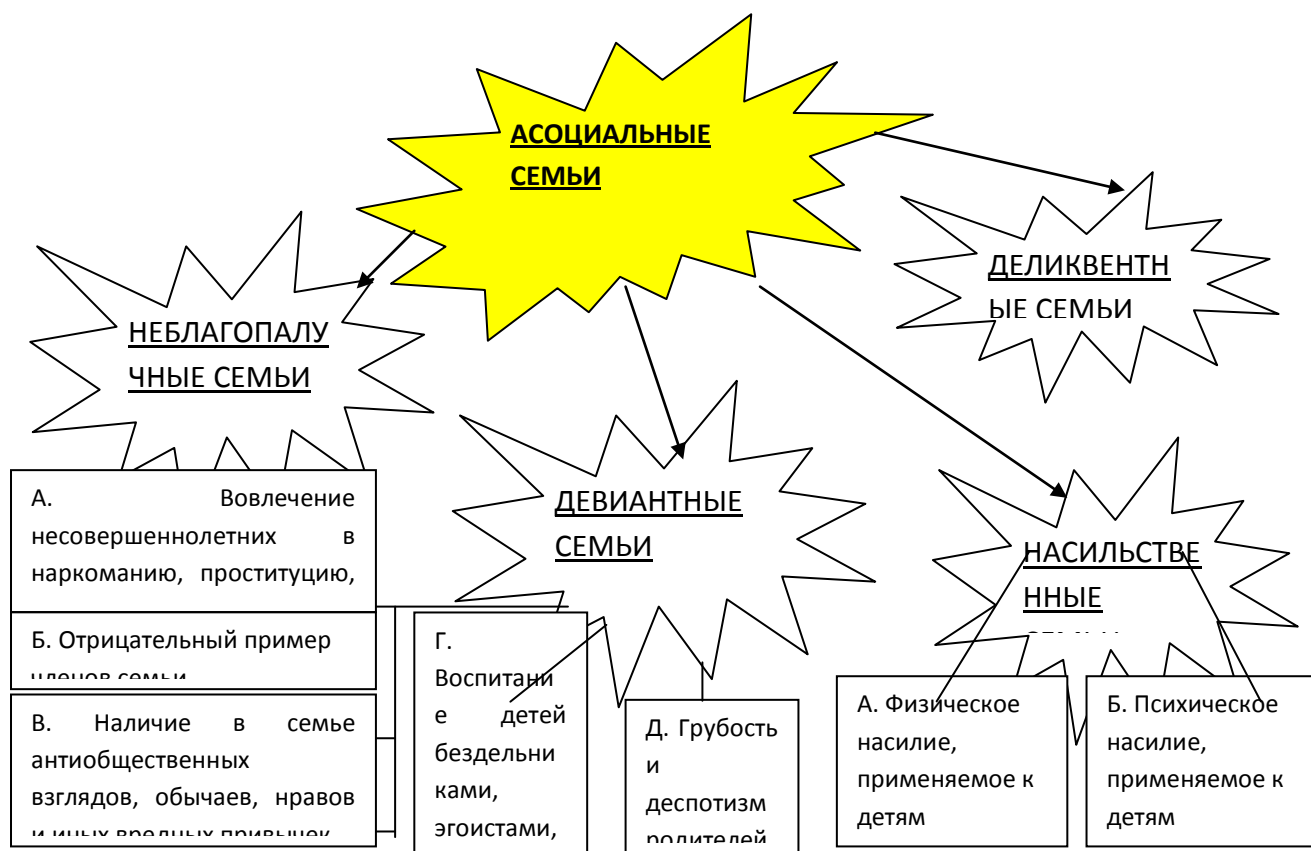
АСОЦИАЛЬНЫЕ СЕМЬИ

ДЕЛИКВЕНТНЫЕ СЕМЬИ

НЕБЛАГОПАЛУЧНЫЕ СЕМЬИ

ДЕВИАНТНЫЕ СЕМЬИ

НАСИЛЬСТВЕННЫЕ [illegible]

А. Вовлечение несовершеннолетних в наркоманию, проституцию,

Б. Отрицательный пример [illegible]

В. Наличие в семье антиобщественных взглядов, обычаев, нравов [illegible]

Г. Воспитание детей бездельниками, эгоистами,

Д. Грубость и деспотизм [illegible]

А. Физическое насилие, применяемое к детям

Б. Психическое насилие, применяемое к детям